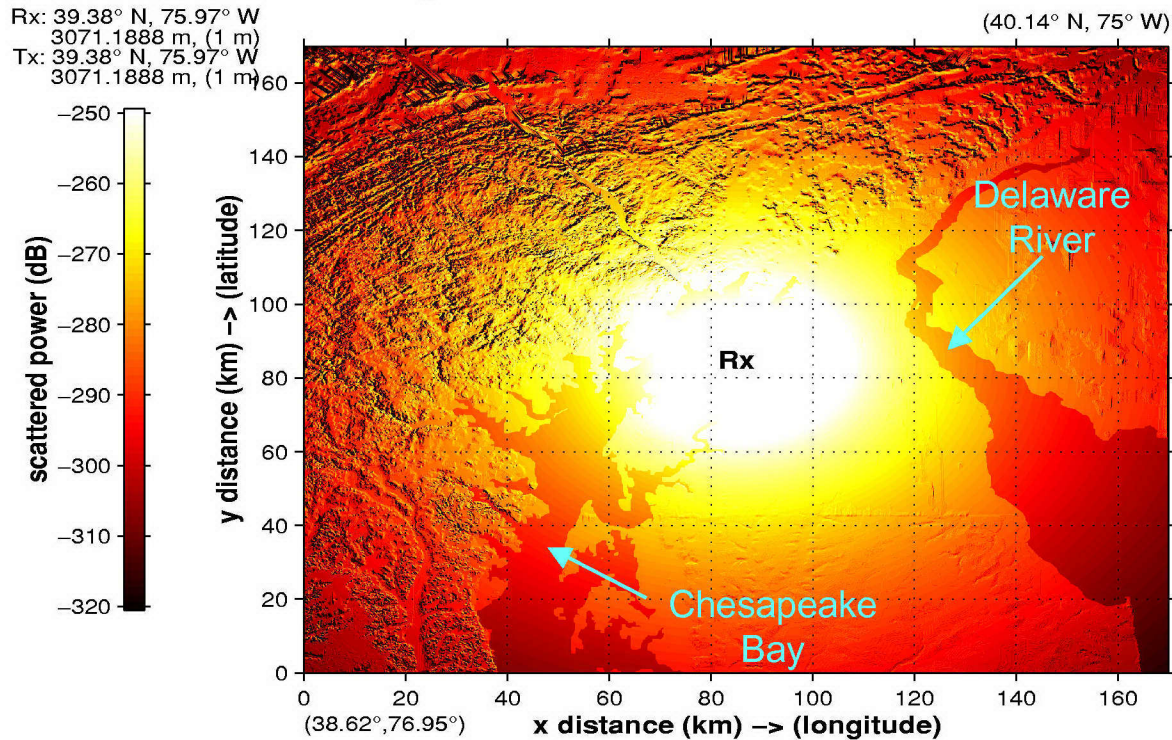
Rx: 39.38° N, 75.97° W
3071.1888 m, (1 m)
Tx: 39.38° N, 75.97° W
3071.1888 m, (1 m)

(40.14° N, 75° W)

scattered power (dB)

−250
−260
−270
−280
−290
−300
−310
−320

y distance (km) -> (latitude)

160
140
120
100
80
60
40
20
0

Delaware River

Rx

Chesapeake Bay

0
20
40
60
80
100
120
140
160

(38.62°,76.95°)

x distance (km) -> (longitude)